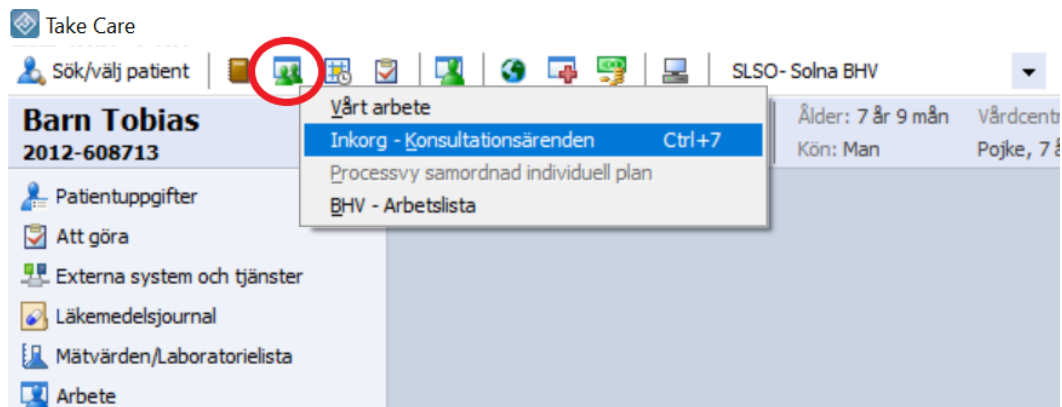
Take Care

Sök/välj patient

SLSO- Solna BHV

Barn Tobias
2012-608713

Vårt arbete
Inkorg - Konsultationsärenden Ctrl+7
Processvy samordnad individuell plan
BHV - Arbetslista

Ålder: 7 år 9 mån
Kön: Man

Vårdcentr
Pojke, 7 å

Patientuppgifter
Att göra
Externa system och tjänster
Läkemedelsjournal
Mätvärden/Laboratorielista
Arbete